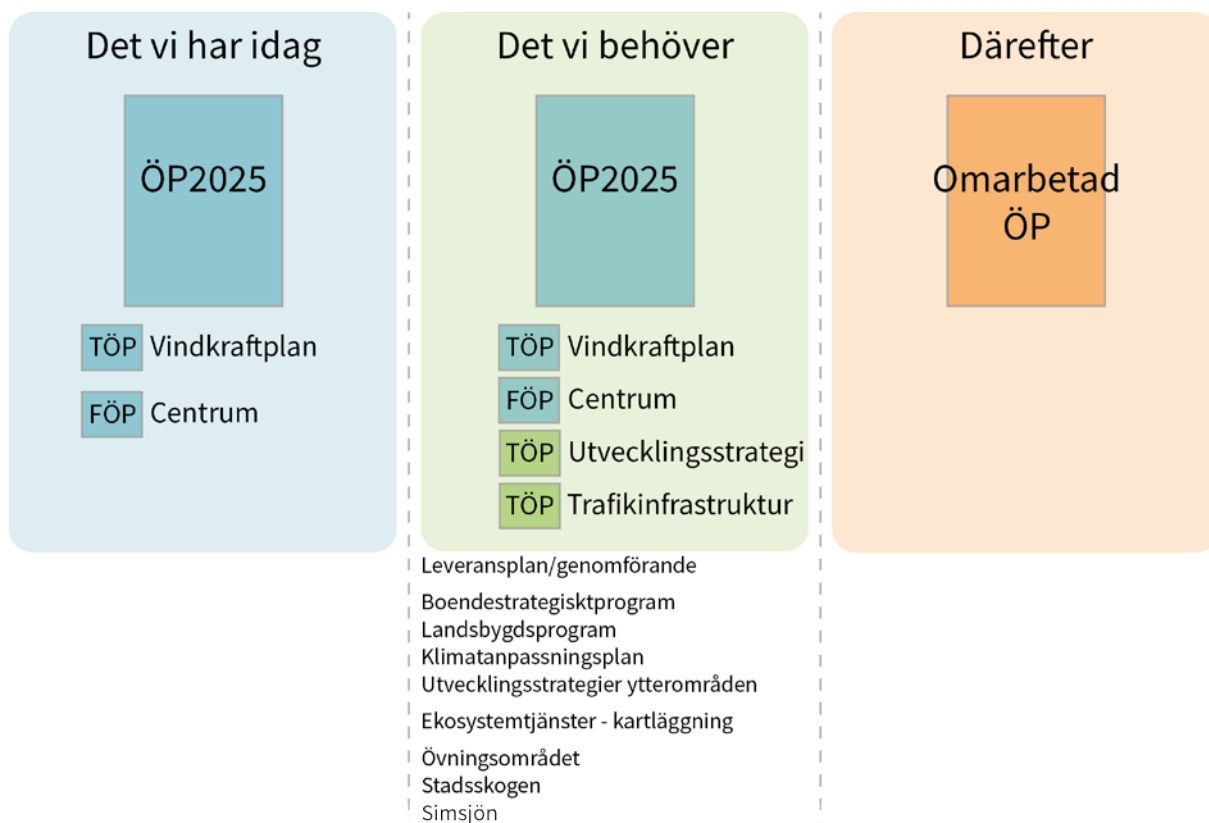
Det vi har idag

ÖP2025

TÖP Vindkraftplan

FÖP Centrum

Det vi behöver

ÖP2025

TÖP Vindkraftplan

FÖP Centrum

TÖP Utvecklingsstrategi

TÖP Trafikinfrastruktur

Leveransplan/genomförande

Boendestrategisktprogram
Landsbygdsprogram
Klimatanpassningsplan
Utvecklingsstrategier ytterområden

Ekosystemtjänster - kartläggning

Övningsområdet
Stadsskogen
Simsjön

Därefter

Omarbetad ÖP